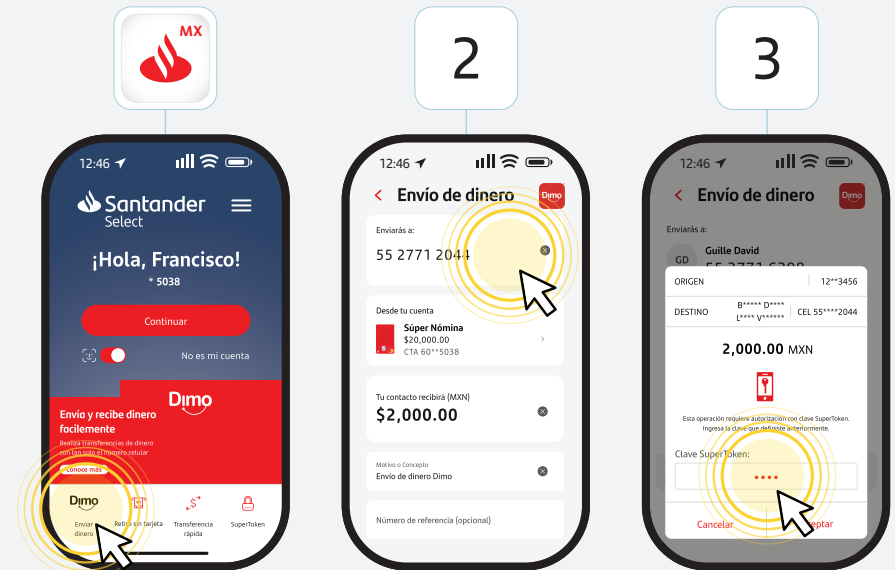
MX

2

3

12:46

Santander Select

¡Hola, Francisco!

* 5038

Continuar

No es mi cuenta

Dimo

Envía y recibe dinero facilmente

Realiza transferencias de dinero con tan solo el número celular

Conoce más

Dimo

Enviar dinero

Retiro sin tarjeta

Transferencia rápida

SuperToken

12:46

Envío de dinero

Dimo

Enviarás a:

55 2771 2044

Desde tu cuenta

Súper Nómina

$20,000.00

CTA 60**5038

Tu contacto recibirá (MXN)

$2,000.00

Motivo o Concepto

Envío de dinero Dimo

Número de referencia (opcional)

12:46

Envío de dinero

Dimo

Enviarás a:

GD

Guille David

55 2771 6208

ORIGEN

12**3456

DESTINO

B***** D****
L**** V*****

CEL 55****2044

2,000.00 MXN

Esta operación requiere autorización con clave SuperToken. Ingresa la clave que definiste anteriormente.

Clave SuperToken:

••••

Cancelar

Aceptar